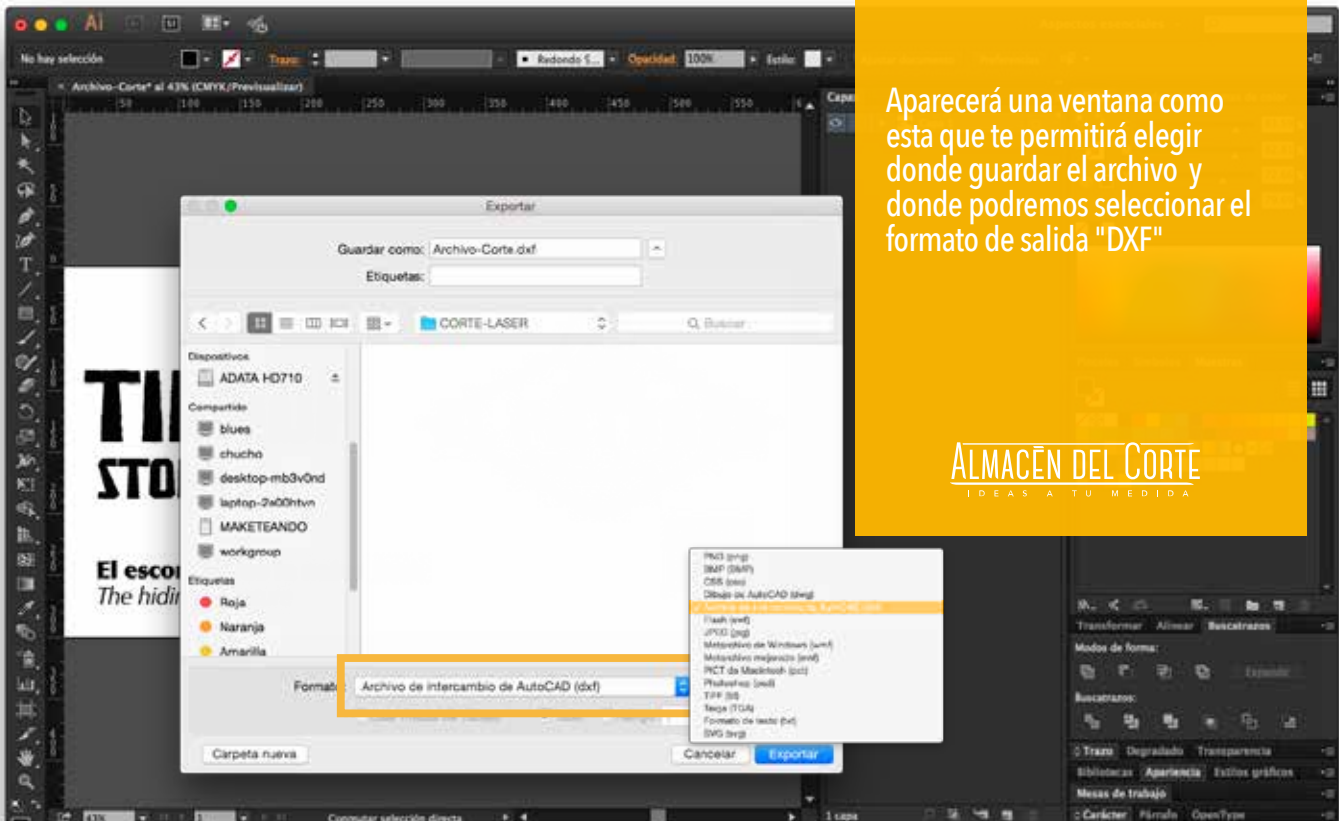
Ai

No hay selección

Trazo:

Redondo 5...

Opacidad: 100%

Estilo:

Archivo-Corte* al 43% (CMYK/Previsualizar)

Exportar

Guardar como: Archivo-Corte.dxf

Etiquetas:

CORTE-LASER

Buscar

Dispositivos

ADATA HD710

Compartido

blues

chucho

desktop-mb3v0nd

laptop-2a00htvn

MAKETEANDO

workgroup

Etiquetas

Roja

Naranja

Amarilla

TI

STO

El esco

The hidi

Formato: Archivo de intercambio de AutoCAD (dxf)

PNG (png)
BMP (BMP)
CSS (css)
Dibujo de AutoCAD (dwg)
Archivo de intercambio de AutoCAD (dxf)
Flash (swf)
JPEG (jpg)
Metarchivo de Windows (wmf)
Metarchivo mejorado (emf)
PICT de Macintosh (pct)
Photoshop (psd)
TIFF (tif)
Targa (TGA)
Formato de texto (txt)
SVG (svg)

Carpeta nueva

Cancelar

Exportar

Aparecerá una ventana como esta que te permitirá elegir donde guardar el archivo y donde podremos seleccionar el formato de salida "DXF"

Almacén del Corte
IDEAS A TU MEDIDA

Transformar Alinear Buscatrazos

Modos de forma:

Expandir

Buscatrazos:

Trazo Degradado Transparencia

Bibliotecas Apariencia Estilos gráficos

Mesas de trabajo

Carácter Párrafo OpenType

Conmutar selección directa

1 capa